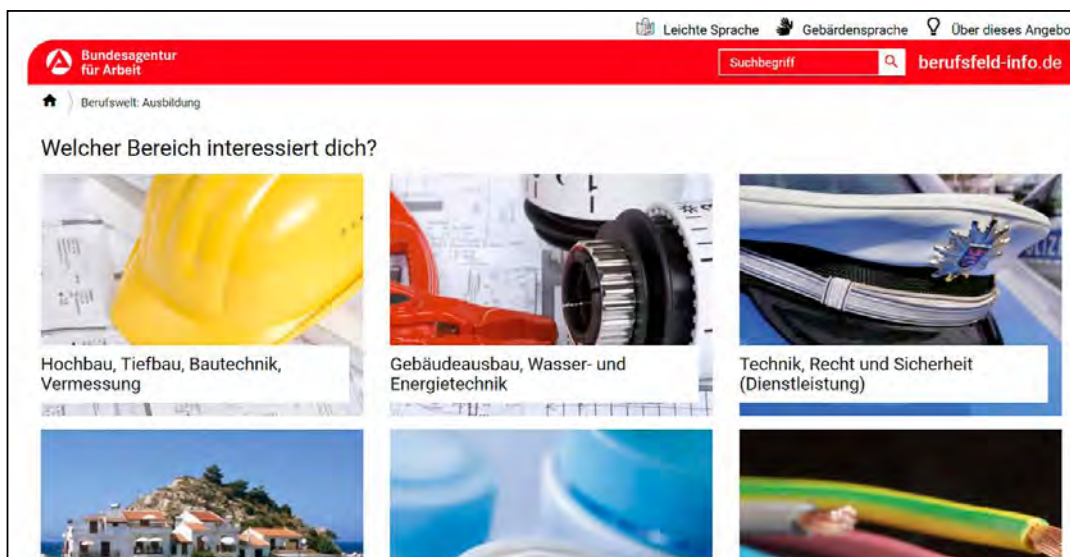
Leichte Sprache Gebärdensprache Über dieses Angebo

Bundesagentur für Arbeit

Suchbegriff

berufsfeld-info.de

Berufswelt: Ausbildung

Welcher Bereich interessiert dich?

Hochbau, Tiefbau, Bautechnik, Vermessung

Gebäudeausbau, Wasser- und Energietechnik

Technik, Recht und Sicherheit (Dienstleistung)